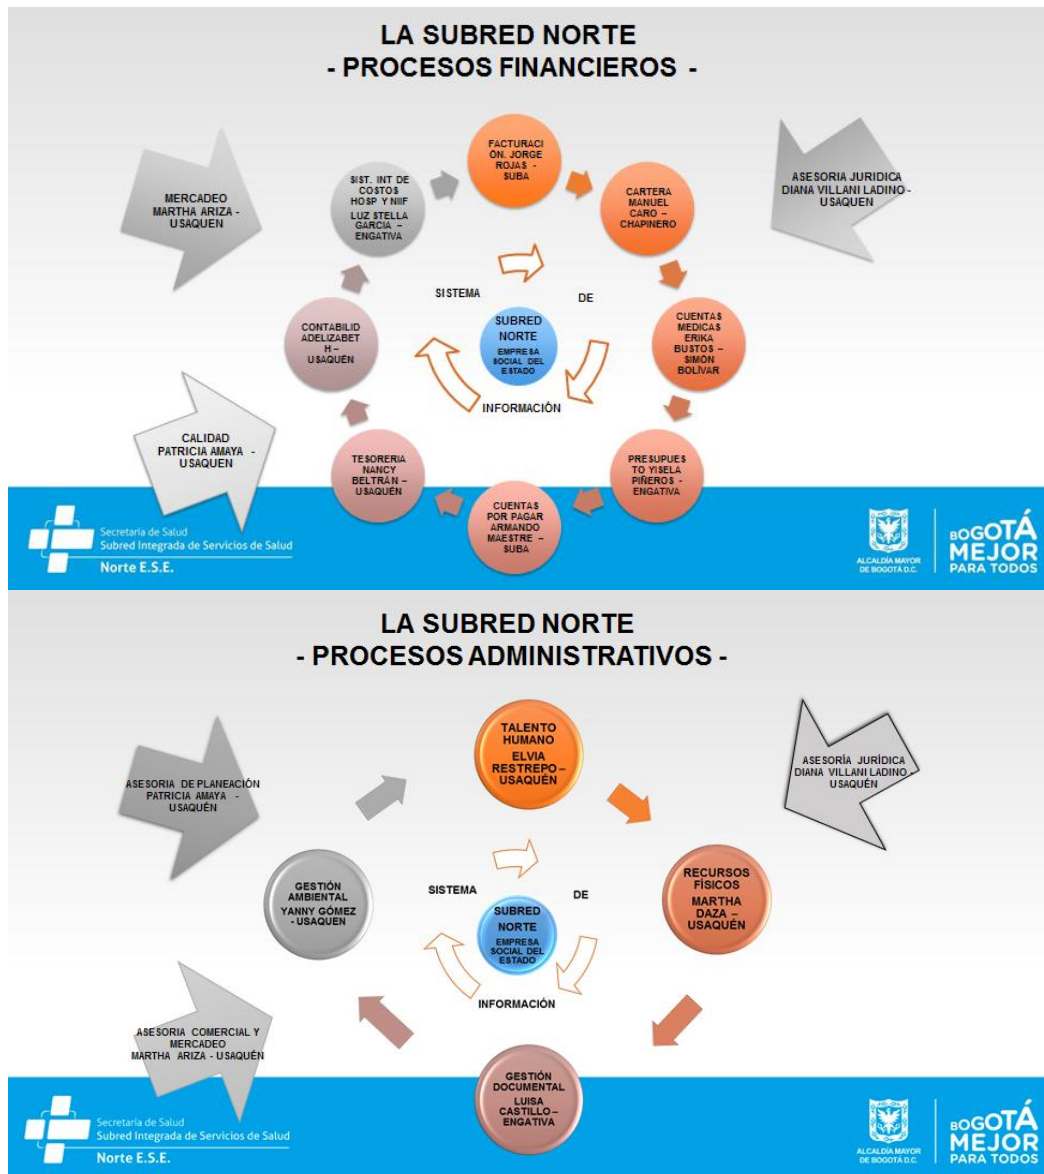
LA SUBRED NORTE
- PROCESOS FINANCIEROS -

MERCADEO MARTHA ARIZA - USAQUEN

SIST. INT DE COSTOS HOSP Y NIIF LUZ STELLA GARCIA – ENGATIVA

FACTURACION. JORGE ROJAS - SUBA

CARTERA MANUEL CARO – CHAPINERO

ASESORIA JURIDICA DIANA VILLANI LADINO - USAQUEN

SISTEMA DE

SUBRED NORTE EMPRESA SOCIAL DEL ESTADO

INFORMACIÓN

CONTABILIDAD ELIZABETH – USAQUÉN

CUENTAS MEDICAS ERIKA BUSTOS – SIMÓN BOLÍVAR

CALIDAD PATRICIA AMAYA - USAQUEN

TESORERIA NANCY BELTRÁN – USAQUÉN

PRESUPUESTO YISELA PIÑEROS - ENGATIVA

CUENTAS POR PAGAR ARMANDO MAESTRE – SUBA

Secretaría de Salud
Subred Integrada de Servicios de Salud
Norte E.S.E.

ALCALDÍA MAYOR DE BOGOTÁ D.C.

BOGOTÁ MEJOR PARA TODOS

LA SUBRED NORTE
- PROCESOS ADMINISTRATIVOS -

ASESORIA DE PLANEACIÓN PATRICIA AMAYA - USAQUÉN

TALENTO HUMANO ELVIA RESTREPO – USAQUÉN

ASESORÍA JURÍDICA DIANA VILLANI LADINO - USAQUÉN

GESTIÓN AMBIENTAL YANNY GÓMEZ - USAQUEN

SISTEMA DE

SUBRED NORTE EMPRESA SOCIAL DEL ESTADO

INFORMACIÓN

RECURSOS FÍSICOS MARTHA DAZA – USAQUÉN

ASESORIA COMERCIAL Y MERCADEO MARTHA ARIZA - USAQUÉN

GESTIÓN DOCUMENTAL LUISA CASTILLO– ENGATIVA

Secretaría de Salud
Subred Integrada de Servicios de Salud
Norte E.S.E.

ALCALDÍA MAYOR DE BOGOTÁ D.C.

BOGOTÁ MEJOR PARA TODOS